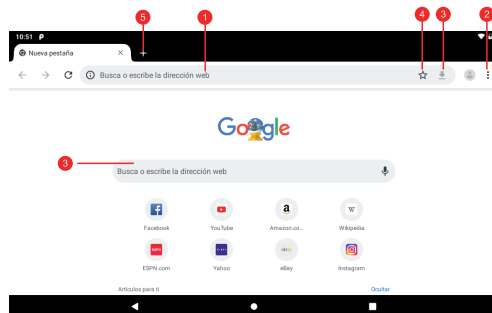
10:51

5 1 4 3 2

Nueva pestaña ×

Busca o escribe la dirección web

Google

3

Busca o escribe la dirección web

Facebook YouTube Amazon.co... Wikipedia

ESPN.com Yahoo eBay Instagram

Artículos para ti Ocultar